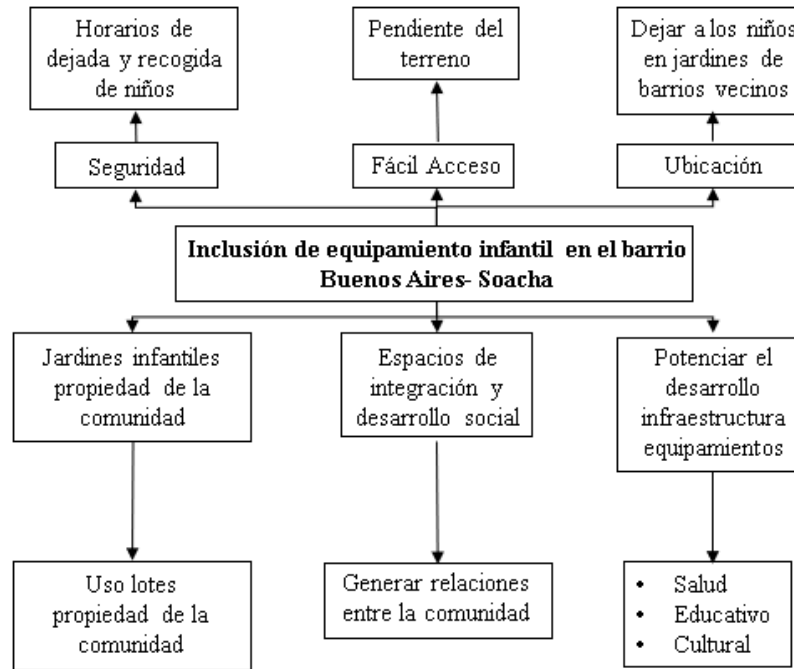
Horarios de dejada y recogida de niños

Pendiente del terreno

Dejar a los niños en jardines de barrios vecinos

Seguridad

Fácil Acceso

Ubicación

**Inclusión de equipamiento infantil en el barrio Buenos Aires- Soacha**

Jardines infantiles propiedad de la comunidad

Espacios de integración y desarrollo social

Potenciar el desarrollo infraestructura equipamientos

Uso lotes propiedad de la comunidad

Generar relaciones entre la comunidad

- Salud
- Educativo
- Cultural